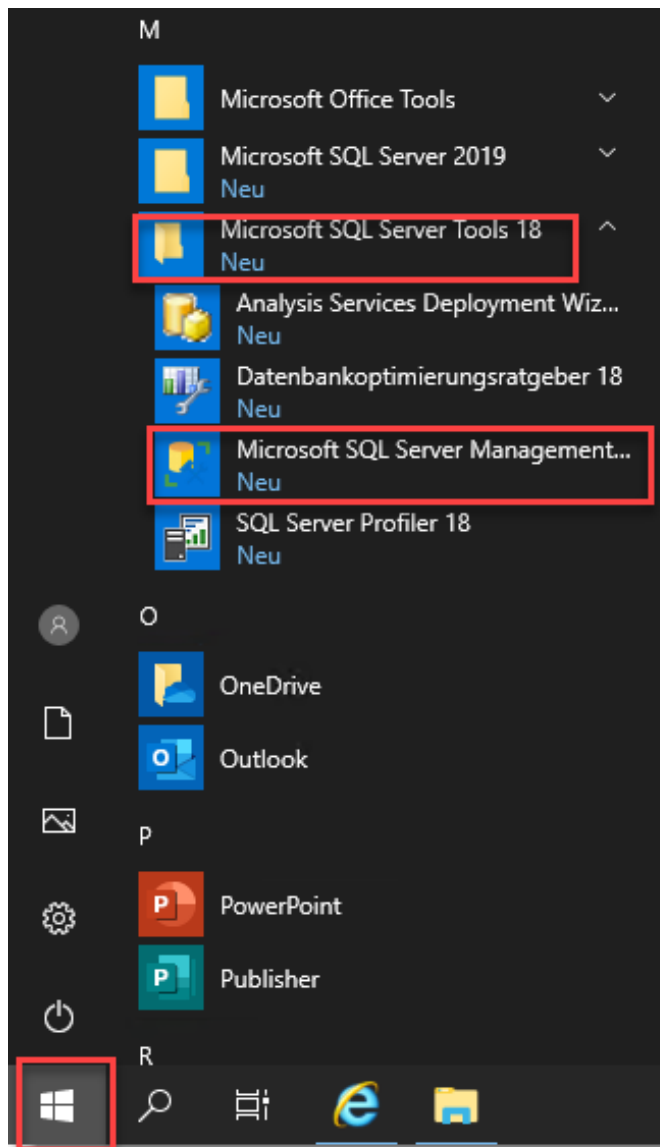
M

Microsoft Office Tools

Microsoft SQL Server 2019
Neu

Microsoft SQL Server Tools 18
Neu

Analysis Services Deployment Wiz...
Neu

Datenbankoptimierungsratgeber 18
Neu

Microsoft SQL Server Management...
Neu

SQL Server Profiler 18
Neu

O

OneDrive

Outlook

P

PowerPoint

Publisher

R